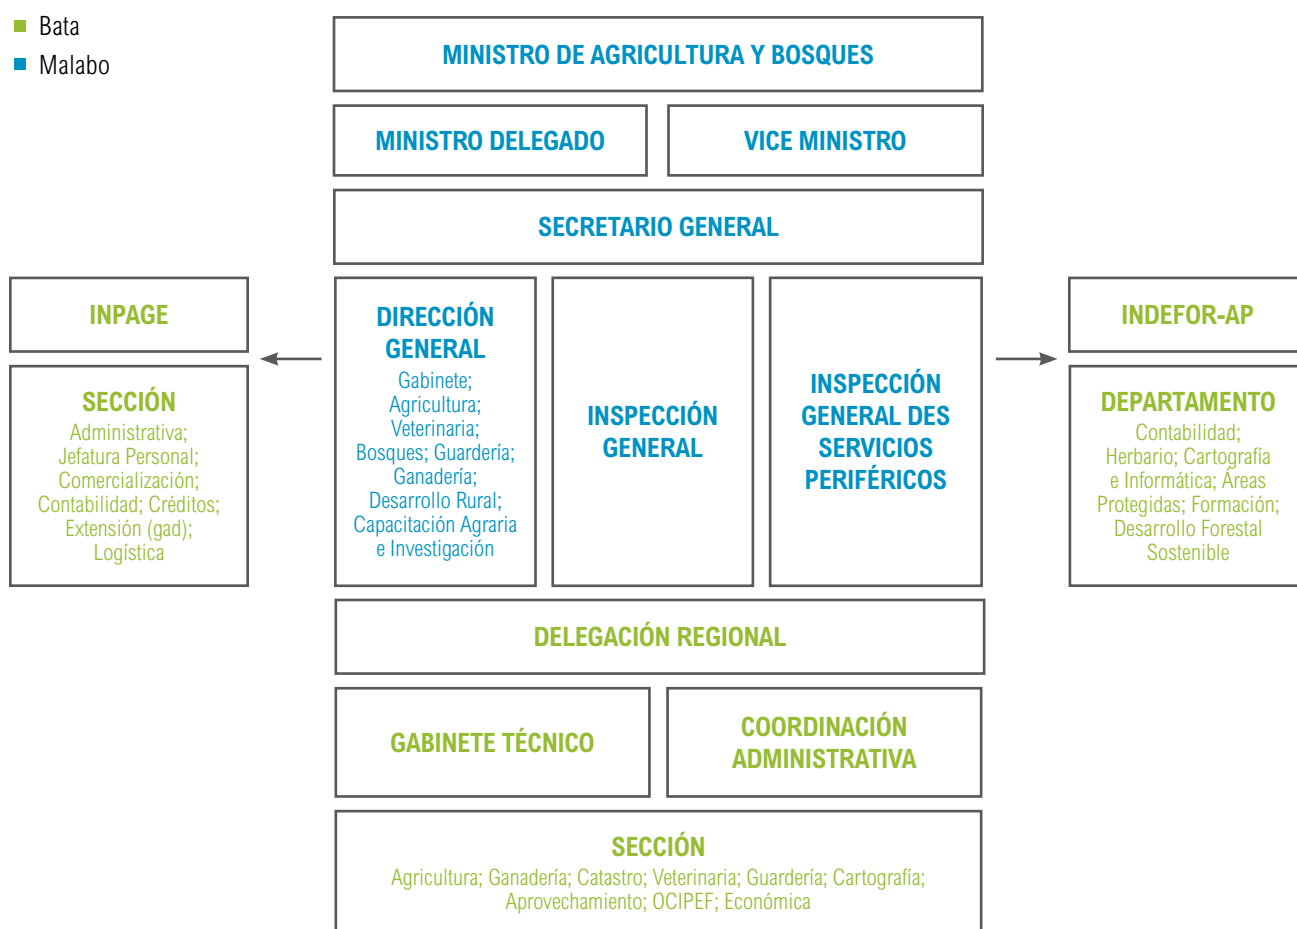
Bata
Malabo

MINISTRO DE AGRICULTURA Y BOSQUES

MINISTRO DELEGADO

VICE MINISTRO

SECRETARIO GENERAL

INPAGE

SECCIÓN
Administrativa; Jefatura Personal; Comercialización; Contabilidad; Créditos; Extensión (gad); Logística

DIRECCIÓN GENERAL
Gabinete; Agricultura; Veterinaria; Bosques; Guardería; Ganadería; Desarrollo Rural; Capacitación Agraria e Investigación

INSPECCIÓN GENERAL

INSPECCIÓN GENERAL DES SERVICIOS PERIFÉRICOS

INDEFOR-AP

DEPARTAMENTO
Contabilidad; Herbario; Cartografía e Informática; Áreas Protegidas; Formación; Desarrollo Forestal Sostenible

DELEGACIÓN REGIONAL

GABINETE TÉCNICO

COORDINACIÓN ADMINISTRATIVA

SECCIÓN
Agricultura; Ganadería; Catastro; Veterinaria; Guardería; Cartografía; Aprovechamiento; OCIPEF; Económica